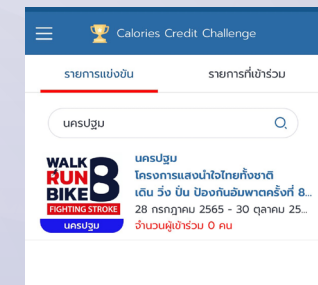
Calories Credit Challenge

รายการแข่งขัน

รายการที่เข้าร่วม

นครปฐม

WALK RUN BIKE 8
FIGHTING STROKE
นครปฐม

นครปฐม
โครงการแสงนำใจไทยทั้งชาติ
เดิน วิ่ง ปั่น ป้องกันอัมพาตครั้งที่ 8...
28 กรกฎาคม 2565 - 30 ตุลาคม 25...
จำนวนผู้เข้าร่วม 0 คน